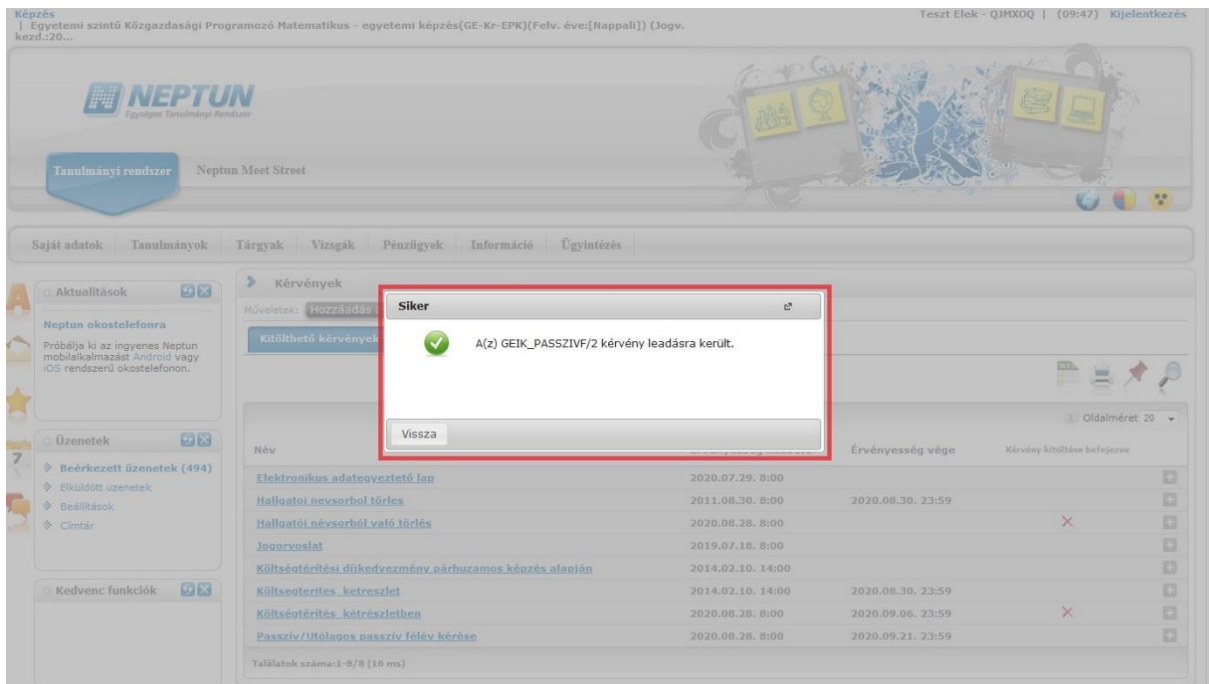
Képzés
| Egyetemi szintű Közgazdasági Programozó Matematikus - egyetemi képzés(GE-Kr-EPK)(Felv. éve:[Nappali]) (Jogv. kezd.:20...

Teszt Elek - QJMXOQ | (09:47) Kijelentkezés

NEPTUN
Egységes Tanulmányi Rendszer

Tanulmányi rendszer
Neptun Meet Street

Saját adatok | Tanulmányok | Tárgyak | Vizsgák | Pénzügyek | Információ | Ügyintézés

Aktualitások

Neptun okostelefonra
Próbálja ki az ingyenes Neptun mobilalkalmazást Android vagy iOS rendszerű okostelefonon.

Üzenetek

Beérkezett üzenetek (494)
Elküldött üzenetek
Beállítások
Címtár

Kedvenc funkciók

Kérvények

Műveletek: Hozzáadás

Kitölthető kérvények

Siker

A(z) GEIK_PASSZIVF/2 kérvény leadásra került.

Vissza

Oldalméret 20

| Név | Érvényesség kezdete | Érvényesség vége | Kérvény kitöltése befejezve |
|---|---|---|---|
| Elektronikus adategyeztető lap | 2020.07.29. 8:00 | | |
| Hallgatoi nevsorbol torles | 2011.08.30. 8:00 | 2020.08.30. 23:59 | |
| Hallgatói névsorból való törlés | 2020.08.28. 8:00 | | × |
| Jogorvoslat | 2019.07.18. 8:00 | | |
| Költségtérítési díjkedvezmény párhuzamos képzés alapján | 2014.02.10. 14:00 | | |
| Költsegterites_ketreszlet | 2014.02.10. 14:00 | 2020.08.30. 23:59 | |
| Költségtérítés_kétrészletben | 2020.08.28. 8:00 | 2020.09.06. 23:59 | × |
| Passzív/Utólagos passzív félév kérése | 2020.08.28. 8:00 | 2020.09.21. 23:59 | |

Találatok száma:1-8/8 (16 ms)